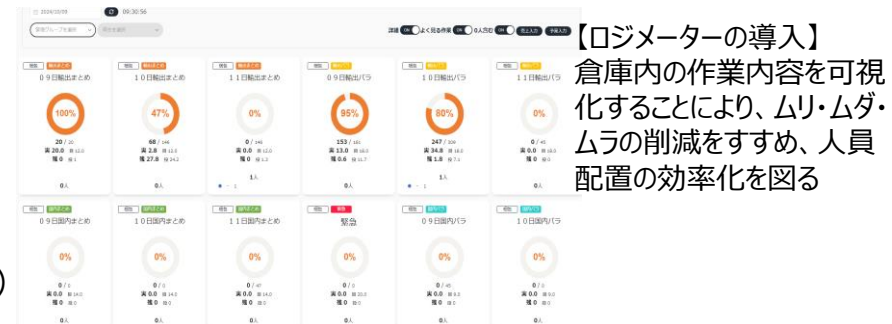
2024/10/09 09:30:56

【ロジメーターの導入】
倉庫内の作業内容を可視化することにより、ムリ・ムダ・ムラの削減をすすめ、人員配置の効率化を図る

０９日輸出まとめ
100%
20 / 20
実 20.0
残 0

１０日輸出まとめ
47%
68 / 146
実 2.8
残 27.8

１１日輸出まとめ
0%
0 / 5
実 0.0
残 0
1人

０９日輸出バラ
95%
153 / 161
実 13.0
残 0.6

１０日輸出バラ
80%
247 / 309
実 34.8
残 1.8
1人

１１日輸出バラ
0%
0 / 45
実 0.0
残 0

０９日国内まとめ
0%
0 / 0
実 0.0
残 0
0人

１０日国内まとめ
0%
0 / 0
実 0.0
残 0
0人

１１日国内まとめ
0%
0 / 47
実 0.0
残 0
0人

緊急
0%
0 / 0
実 0.0
残 0
0人

０９日国内バラ
0%
0 / 45
実 0.0
残 0
0人

１０日国内バラ
0%
0 / 0
実 0.0
残 0
0人